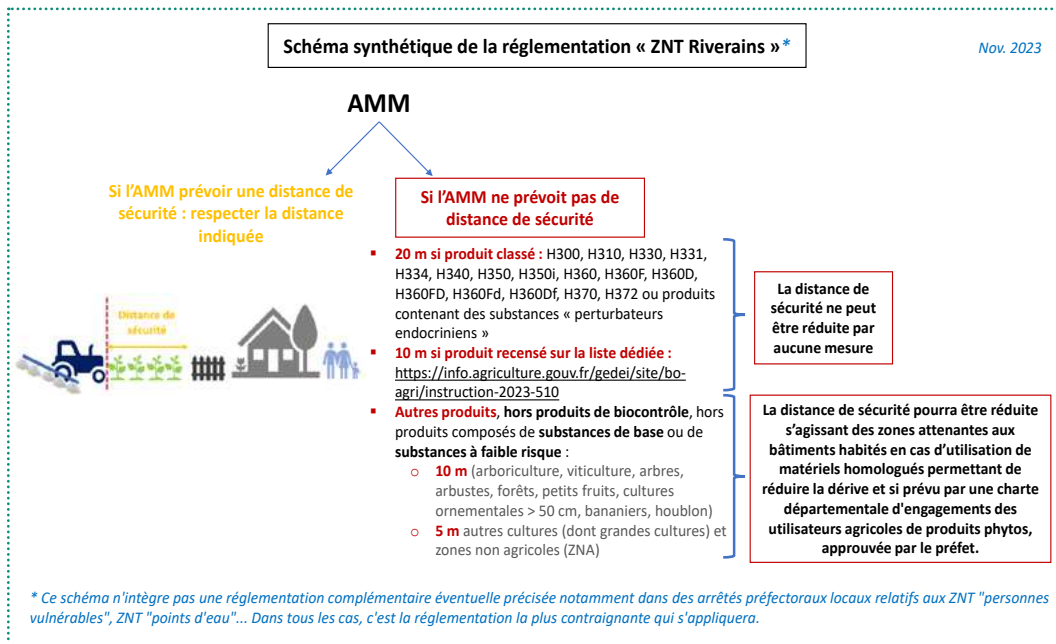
Schéma synthétique de la réglementation « ZNT Riverains »*

Nov. 2023

AMM

Si l'AMM prévoir une distance de sécurité : respecter la distance indiquée

Si l'AMM ne prévoit pas de distance de sécurité

Distance de sécurité

▪ 20 m si produit classé : H300, H310, H330, H331, H334, H340, H350, H350i, H360, H360F, H360D, H360FD, H360Fd, H360Df, H370, H372 ou produits contenant des substances « perturbateurs endocriniens »

▪ 10 m si produit recensé sur la liste dédiée : https://info.agriculture.gouv.fr/gedei/site/bo-agri/instruction-2023-510

▪ Autres produits, hors produits de biocontrôle, hors produits composés de substances de base ou de substances à faible risque :
○ 10 m (arboriculture, viticulture, arbres, arbustes, forêts, petits fruits, cultures ornementales > 50 cm, bananiers, houblon)
○ 5 m autres cultures (dont grandes cultures) et zones non agricoles (ZNA)

La distance de sécurité ne peut être réduite par aucune mesure

La distance de sécurité pourra être réduite s'agissant des zones attenantes aux bâtiments habités en cas d'utilisation de matériels homologués permettant de réduire la dérive et si prévu par une charte départementale d'engagements des utilisateurs agricoles de produits phytos, approuvée par le préfet.

* Ce schéma n'intègre pas une réglementation complémentaire éventuelle précisée notamment dans des arrêtés préfectoraux locaux relatifs aux ZNT "personnes vulnérables", ZNT "points d'eau"... Dans tous les cas, c'est la réglementation la plus contraignante qui s'appliquera.